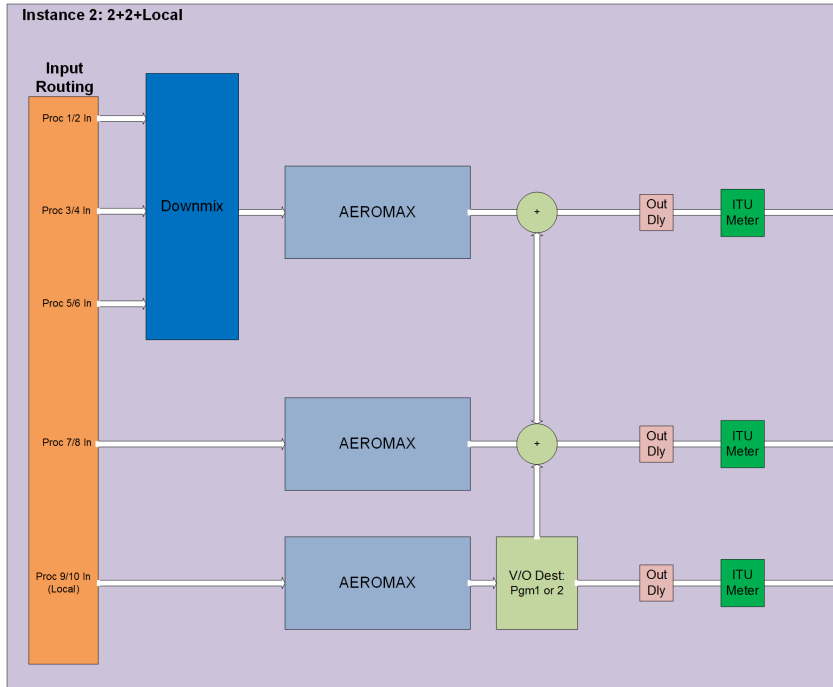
Instance 2: 2+2+Local

Input Routing

Proc 1/2 In

Proc 3/4 In

Proc 5/6 In

Proc 7/8 In

Proc 9/10 In (Local)

Downmix

AEROMAX

AEROMAX

AEROMAX

+

+

V/O Dest: Pgm1 or 2

Out Dly

Out Dly

Out Dly

ITU Meter

ITU Meter

ITU Meter